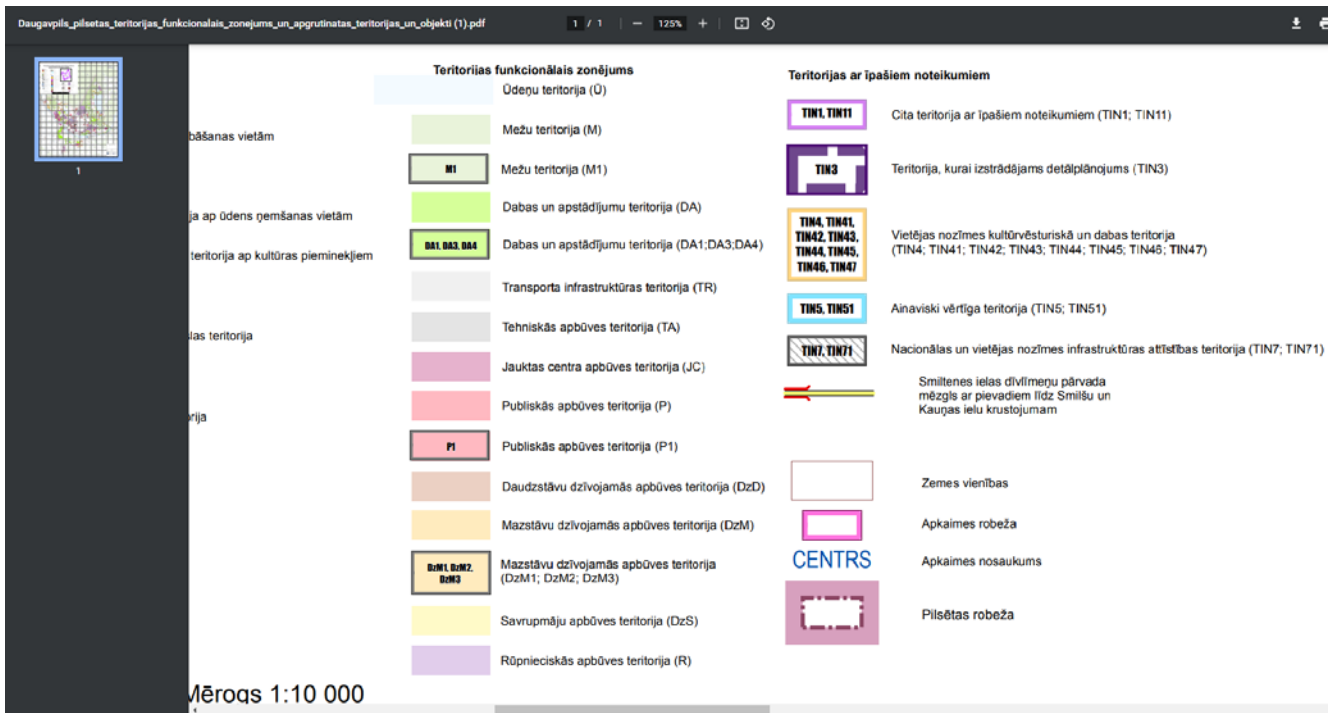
Daugavpils_pilsetas_teritorijas_funkcionalais_zonejums_un_apgrutinatas_teritorijas_un_objekti (1).pdf

1 / 1 | — 125% +

1

bāšanas vietām

ja ap ūdens ņemšanas vietām

teritorija ap kultūras pieminekļiem

las teritorija

rija

Mērogs 1:10 000

Teritorijas funkcionālais zonējums

Ūdeņu teritorija (Ū)

Mežu teritorija (M)

M1

Mežu teritorija (M1)

Dabas un apstādījumu teritorija (DA)

DA1, DA3, DA4

Dabas un apstādījumu teritorija (DA1;DA3;DA4)

Transporta infrastruktūras teritorija (TR)

Tehniskās apbūves teritorija (TA)

Jauktas centra apbūves teritorija (JC)

Publiskās apbūves teritorija (P)

P1

Publiskās apbūves teritorija (P1)

Daudzstāvu dzīvojamās apbūves teritorija (DzD)

Mazstāvu dzīvojamās apbūves teritorija (DzM)

DzM1, DzM2, DzM3

Mazstāvu dzīvojamās apbūves teritorija (DzM1; DzM2; DzM3)

Savrupmāju apbūves teritorija (DzS)

Rūpnieciskās apbūves teritorija (R)

Teritorijas ar īpašiem noteikumiem

TIN1, TIN11

Cita teritorija ar īpašiem noteikumiem (TIN1; TIN11)

TIN3

Teritorija, kurai izstrādājams detālplānojums (TIN3)

TIN4, TIN41, TIN42, TIN43, TIN44, TIN45, TIN46, TIN47

Vietējas nozīmes kultūrvēsturiskā un dabas teritorija (TIN4; TIN41; TIN42; TIN43; TIN44; TIN45; TIN46; TIN47)

TIN5, TIN51

Ainaviski vērtīga teritorija (TIN5; TIN51)

TIN7, TIN71

Nacionālas un vietējas nozīmes infrastruktūras attīstības teritorija (TIN7; TIN71)

Smiltenes ielas divlīmeņu pārvada mezgls ar pievadiem līdz Smilšu un Kauņas ielu krustojumam

Zemes vienības

Apkaimes robeža

CENTRS

Apkaimes nosaukums

Pilsētas robeža